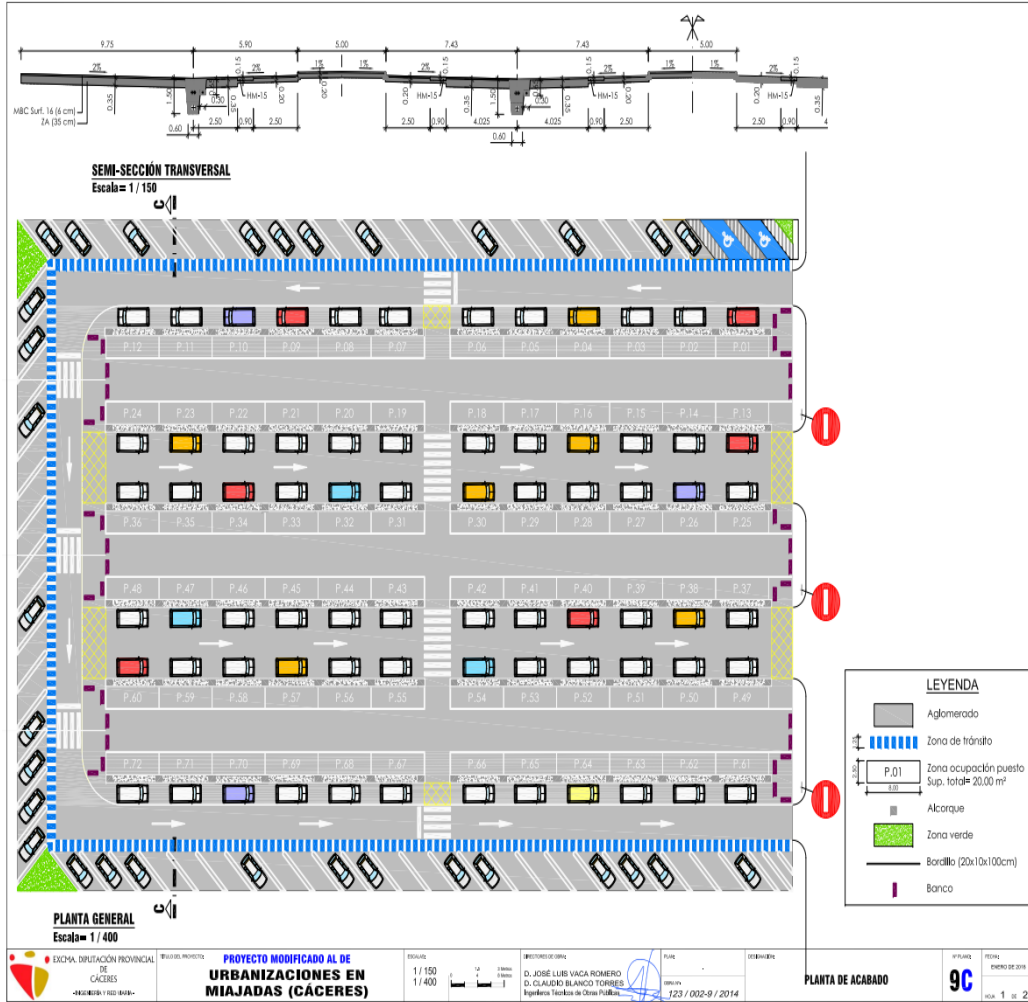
9.75 5.90 5.00 7.43 7.43 5.00

2% 0.15 2% 1% 1% 2% 0.15 2% 1% 1% 2% 0.15

MBC Surf. 16 (6 cm)
ZA (35 cm)

0.35 1.50 0.30 0.35 HM-15 0.20 0.20 0.20 HM-15 0.35 1.50 0.30 0.35 HM-15 0.20 0.20 HM-15 0.35

0.60 2.50 0.90 2.50 2.50 0.90 4.025 4.025 0.90 2.50 2.50 0.90

0.60

SEMI-SECCIÓN TRANSVERSAL
Escala= 1 / 150

C

P.12 P.11 P.10 P.09 P.08 P.07 P.06 P.05 P.04 P.03 P.02 P.01

P.24 P.23 P.22 P.21 P.20 P.19 P.18 P.17 P.16 P.15 P.14 P.13

P.36 P.35 P.34 P.33 P.32 P.31 P.30 P.29 P.28 P.27 P.26 P.25

P.48 P.47 P.46 P.45 P.44 P.43 P.42 P.41 P.40 P.39 P.38 P.37

P.60 P.59 P.58 P.57 P.56 P.55 P.54 P.53 P.52 P.51 P.50 P.49

P.72 P.71 P.70 P.69 P.68 P.67 P.66 P.65 P.64 P.63 P.62 P.61

C

PLANTA GENERAL
Escala= 1 / 400

LEYENDA
Aglomerado
Zona de tránsito
Zona ocupación puesto
Sup. total= 20,00 m²
P.01
2.50
8.00
Alcorque
Zona verde
Bordillo (20x10x100cm)
Banco

EXCMA. DIPUTACIÓN PROVINCIAL DE CÁCERES
-INGENIERÍA Y RED VIARIA-

TÍTULO DEL PROYECTO:
PROYECTO MODIFICADO AL DE
URBANIZACIONES EN MIAJADAS (CÁCERES)

ESCALAS:
1 / 150
1 / 400

DIRECTORES DE OBRA:
D. JOSÉ LUIS VACA ROMERO
D. CLAUDIO BLANCO TORRES
Ingenieros Técnicos de Obras Públicas

PLAN:
OBRA Nº:
123 / 002-9 / 2014

DESIGNACIÓN:
PLANTA DE ACABADO

Nº PLANO:
9C

FECHA:
ENERO DE 2015

HOJA 1 DE 2